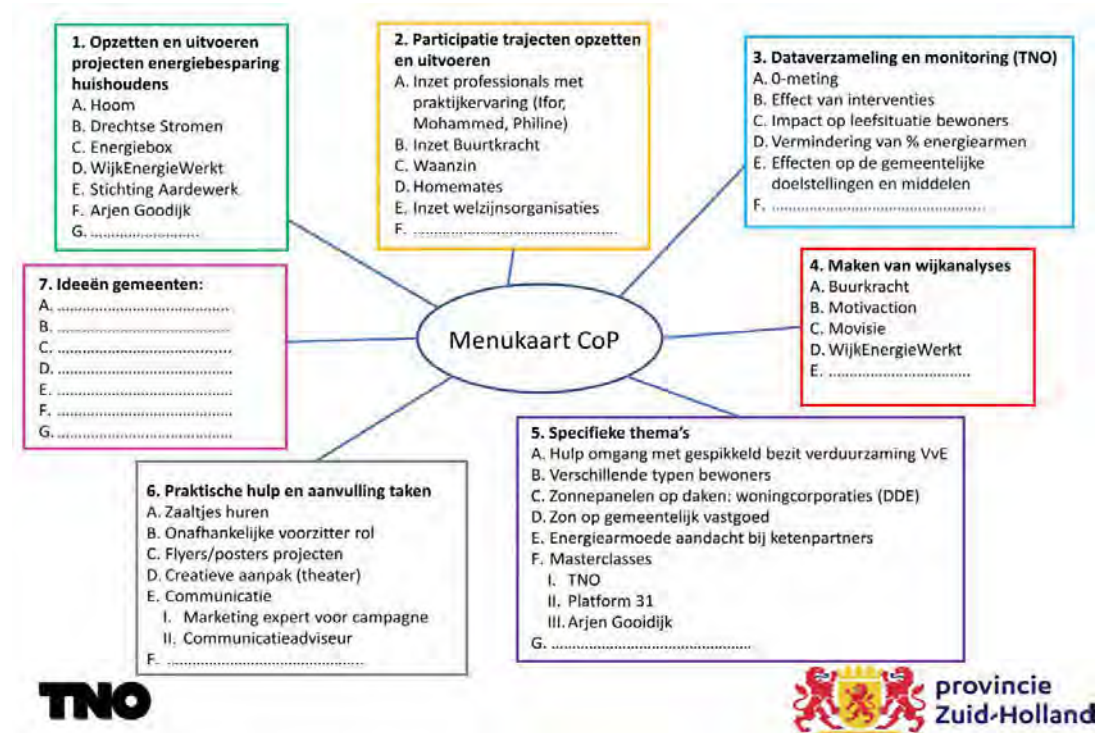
1. Opzetten en uitvoeren projecten energiebesparing huishoudens
A. Hoom
B. Drechtse Stromen
C. Energiebox
D. WijkEnergieWerkt
E. Stichting Aardewerk
F. Arjen Goodijk
G. ..........................

2. Participatie trajecten opzetten en uitvoeren
A. Inzet professionals met praktijkervaring (Ifor, Mohammed, Philine)
B. Inzet Buurtkracht
C. Waanzin
D. Homemates
E. Inzet welzijnsorganisaties
F. ..................................................

3. Dataverzameling en monitoring (TNO)
A. 0-meting
B. Effect van interventies
C. Impact op leefsituatie bewoners
D. Vermindering van % energiearmen
E. Effecten op de gemeentelijke doelstellingen en middelen
F. ..................................................

7. Ideeën gemeenten:
A. ..........................................
B. ..........................................
C. ..........................................
D. ..........................................
E. ..........................................
F. ..........................................
G. ..........................................

Menukaart CoP

4. Maken van wijkanalyses
A. Buurkracht
B. Motivaction
C. Movisie
D. WijkEnergieWerkt
E. ..................................

5. Specifieke thema's
A. Hulp omgang met gespikkeld bezit verduurzaming VvE
B. Verschillende typen bewoners
C. Zonnepanelen op daken: woningcorporaties (DDE)
D. Zon op gemeentelijk vastgoed
E. Energiearmoede aandacht bij ketenpartners
F. Masterclasses
I. TNO
II. Platform 31
III. Arjen Gooidijk
G. ..................................................

6. Praktische hulp en aanvulling taken
A. Zaaltjes huren
B. Onafhankelijke voorzitter rol
C. Flyers/posters projecten
D. Creatieve aanpak (theater)
E. Communicatie
I. Marketing expert voor campagne
II. Communicatieadviseur
F. ..................................................

TNO

provincie Zuid-Holland